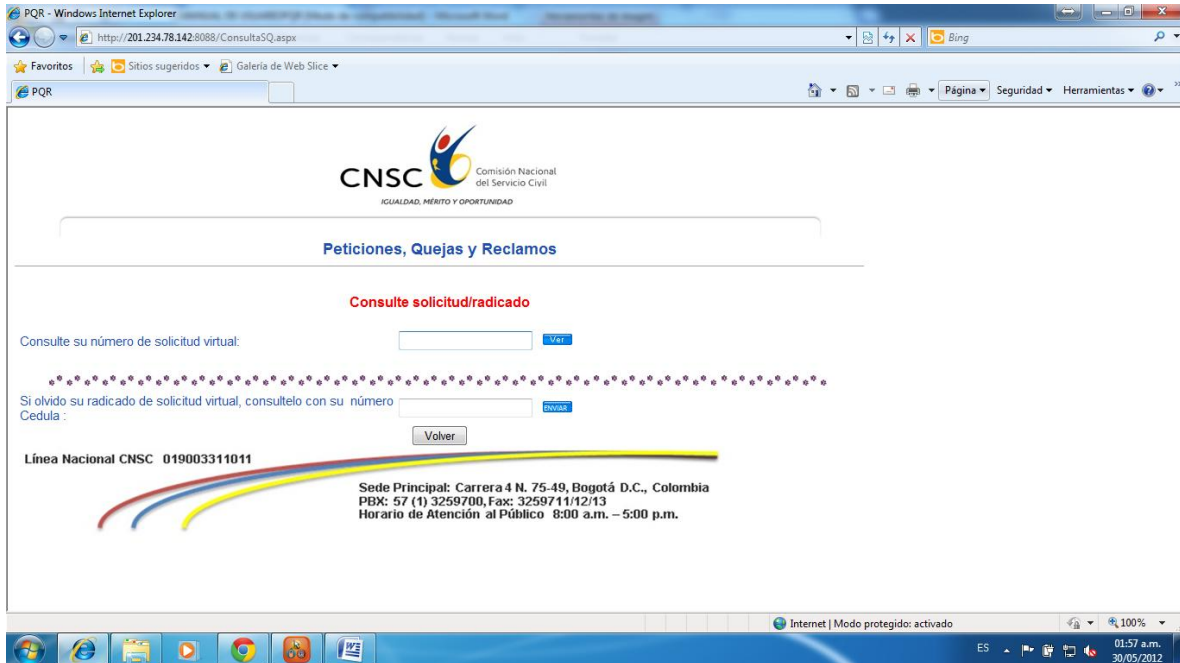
PQR - Windows Internet Explorer

http://201.234.78.142:8088/ConsultaSQ.aspx

Bing

Favoritos | Sitios sugeridos ▾ Galería de Web Slice ▾

PQR

Página ▾ Seguridad ▾ Herramientas ▾

CNSC Comisión Nacional del Servicio Civil
IGUALDAD, MÉRITO Y OPORTUNIDAD

Peticiones, Quejas y Reclamos

Consulte solicitud/radicado

Consulte su número de solicitud virtual: Ver

Si olvido su radicado de solicitud virtual, consultelo con su número Cedula : ENVIAR

Volver

Línea Nacional CNSC 019003311011

Sede Principal: Carrera 4 N. 75-49, Bogotá D.C., Colombia
PBX: 57 (1) 3259700, Fax: 3259711/12/13
Horario de Atención al Público 8:00 a.m. – 5:00 p.m.

Internet | Modo protegido: activado

100%

ES

01:57 a.m.
30/05/2012